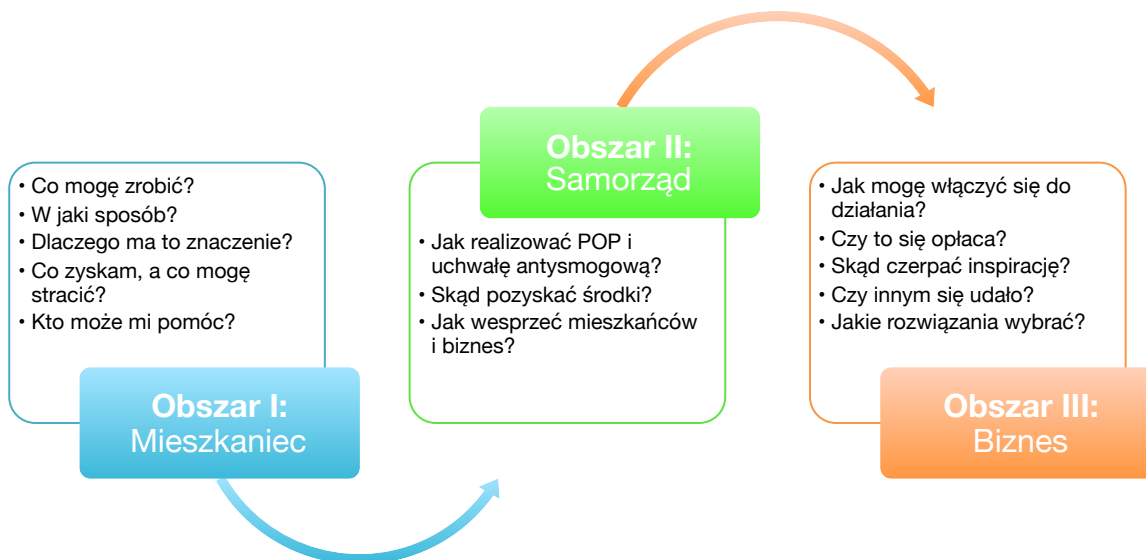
• Co mogę zrobić?
• W jaki sposób?
• Dlaczego ma to znaczenie?
• Co zyskam, a co mogę stracić?
• Kto może mi pomóc?

Obszar I:
Mieszkaniec

Obszar II:
Samorząd

• Jak realizować POP i uchwałę antysmogową?
• Skąd pozyskać środki?
• Jak wesprzeć mieszkańców i biznes?

• Jak mogę włączyć się do działania?
• Czy to się opłaca?
• Skąd czerpać inspirację?
• Czy innym się udało?
• Jakie rozwiązania wybrać?

Obszar III:
Biznes